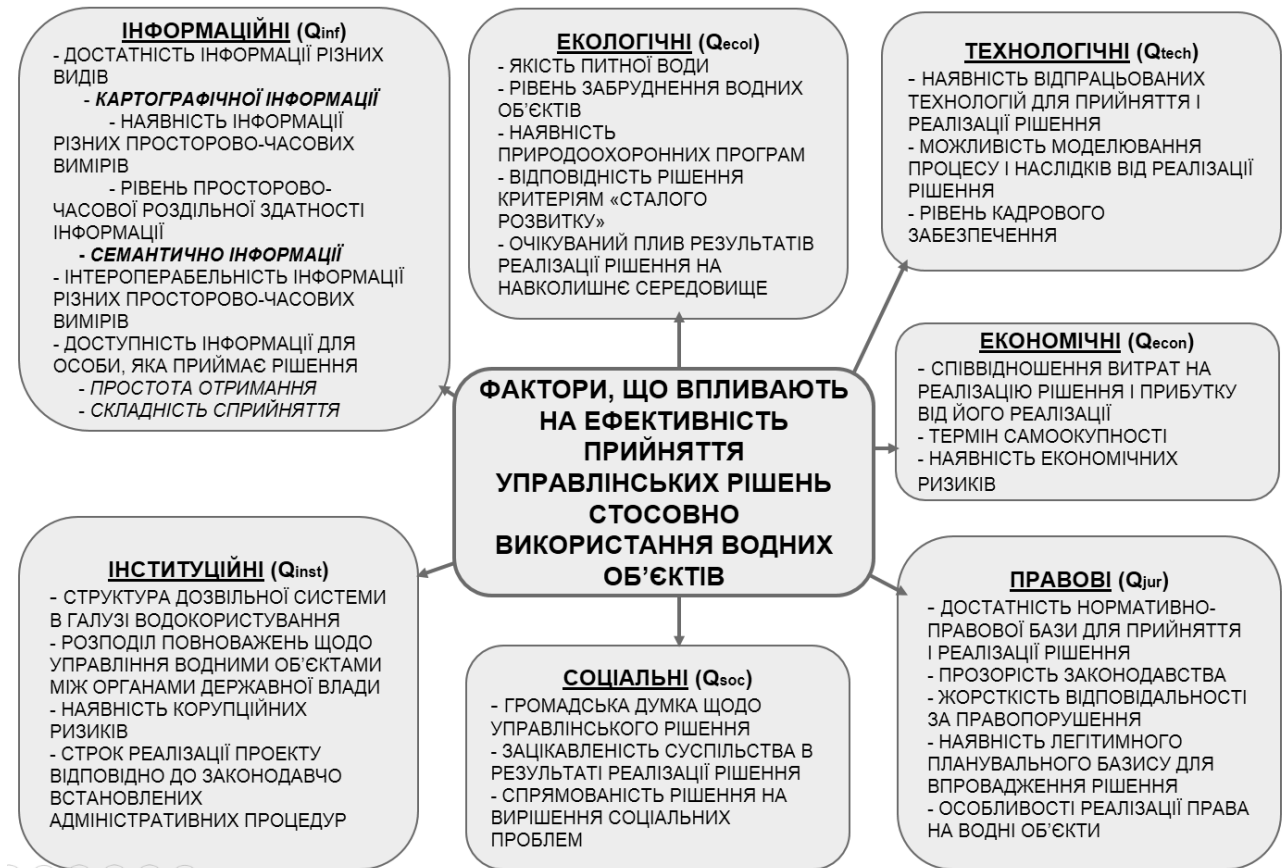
ІНФОРМАЦІЙНІ ($Q_{inf}$)
- ДОСТАТНІСТЬ ІНФОРМАЦІЇ РІЗНИХ ВИДІВ
- КАРТОГРАФІЧНОЇ ІНФОРМАЦІЇ
- НАЯВНІСТЬ ІНФОРМАЦІЇ РІЗНИХ ПРОСТОРОВО-ЧАСОВИХ ВИМІРІВ
- РІВЕНЬ ПРОСТОРОВО-ЧАСОВОЇ РОЗДІЛЬНОЇ ЗДАТНОСТІ ІНФОРМАЦІЇ
- СЕМАНТИЧНО ІНФОРМАЦІЇ
- ІНТЕРОПЕРАБЕЛЬНІСТЬ ІНФОРМАЦІЇ РІЗНИХ ПРОСТОРОВО-ЧАСОВИХ ВИМІРІВ
- ДОСТУПНІСТЬ ІНФОРМАЦІЇ ДЛЯ ОСОБИ, ЯКА ПРИЙМАЄ РІШЕННЯ
- ПРОСТОТА ОТРИМАННЯ
- СКЛАДНІСТЬ СПРИЙНЯТТЯ

ЕКОЛОГІЧНІ ($Q_{ecol}$)
- ЯКІСТЬ ПИТНОЇ ВОДИ
- РІВЕНЬ ЗАБРУДНЕННЯ ВОДНИХ ОБ'ЄКТІВ
- НАЯВНІСТЬ ПРИРОДООХОРОННИХ ПРОГРАМ
- ВІДПОВІДНІСТЬ РІШЕННЯ КРИТЕРІЯМ «СТАЛОГО РОЗВИТКУ»
- ОЧІКУВАНИЙ ПЛИВ РЕЗУЛЬТАТІВ РЕАЛІЗАЦІЇ РІШЕННЯ НА НАВКОЛИШНЄ СЕРЕДОВИЩЕ

ТЕХНОЛОГІЧНІ ($Q_{tech}$)
- НАЯВНІСТЬ ВІДПРАЦЬОВАНИХ ТЕХНОЛОГІЙ ДЛЯ ПРИЙНЯТТЯ І РЕАЛІЗАЦІЇ РІШЕННЯ
- МОЖЛИВІСТЬ МОДЕЛЮВАННЯ ПРОЦЕСУ І НАСЛІДКІВ ВІД РЕАЛІЗАЦІЇ РІШЕННЯ
- РІВЕНЬ КАДРОВОГО ЗАБЕЗПЕЧЕННЯ

ЕКОНОМІЧНІ ($Q_{econ}$)
- СПІВВІДНОШЕННЯ ВИТРАТ НА РЕАЛІЗАЦІЮ РІШЕННЯ І ПРИБУТКУ ВІД ЙОГО РЕАЛІЗАЦІЇ
- ТЕРМІН САМООКУПНОСТІ
- НАЯВНІСТЬ ЕКОНОМІЧНИХ РИЗИКІВ

ФАКТОРИ, ЩО ВПЛИВАЮТЬ НА ЕФЕКТИВНІСТЬ ПРИЙНЯТТЯ УПРАВЛІНСЬКИХ РІШЕНЬ СТОСОВНО ВИКОРИСТАННЯ ВОДНИХ ОБ'ЄКТІВ

ІНСТИТУЦІЙНІ ($Q_{inst}$)
- СТРУКТУРА ДОЗВІЛЬНОЇ СИСТЕМИ В ГАЛУЗІ ВОДОКОРИСТУВАННЯ
- РОЗПОДІЛ ПОВНОВАЖЕНЬ ЩОДО УПРАВЛІННЯ ВОДНИМИ ОБ'ЄКТАМИ МІЖ ОРГАНАМИ ДЕРЖАВНОЇ ВЛАДИ
- НАЯВНІСТЬ КОРУПЦІЙНИХ РИЗИКІВ
- СТРОК РЕАЛІЗАЦІЇ ПРОЕКТУ ВІДПОВІДНО ДО ЗАКОНОДАВЧО ВСТАНОВЛЕНИХ АДМІНІСТРАТИВНИХ ПРОЦЕДУР

СОЦІАЛЬНІ ($Q_{soc}$)
- ГРОМАДСЬКА ДУМКА ЩОДО УПРАВЛІНСЬКОГО РІШЕННЯ
- ЗАЦІКАВЛЕНІСТЬ СУСПІЛЬСТВА В РЕЗУЛЬТАТІ РЕАЛІЗАЦІЇ РІШЕННЯ
- СПРЯМОВАНІСТЬ РІШЕННЯ НА ВИРІШЕННЯ СОЦІАЛЬНИХ ПРОБЛЕМ

ПРАВОВІ ($Q_{jur}$)
- ДОСТАТНІСТЬ НОРМАТИВНО-ПРАВОВОЇ БАЗИ ДЛЯ ПРИЙНЯТТЯ І РЕАЛІЗАЦІЇ РІШЕННЯ
- ПРОЗОРІСТЬ ЗАКОНОДАВСТВА
- ЖОРСТКІСТЬ ВІДПОВІДАЛЬНОСТІ ЗА ПРАВОПОРУШЕННЯ
- НАЯВНІСТЬ ЛЕГІТИМНОГО ПЛАНУВАЛЬНОГО БАЗИСУ ДЛЯ ВПРОВАДЖЕННЯ РІШЕННЯ
- ОСОБЛИВОСТІ РЕАЛІЗАЦІЇ ПРАВА НА ВОДНІ ОБ'ЄКТИ